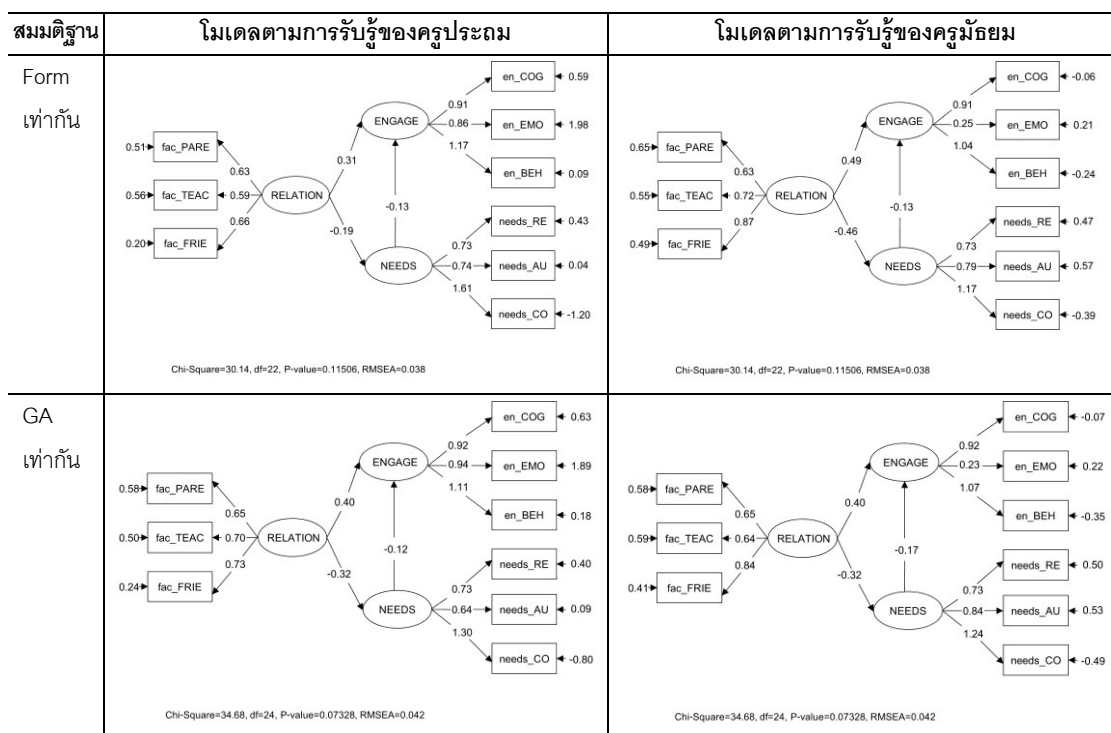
| สมมติฐาน | โมเดลตามการรับรู้ของครูประถม | โมเดลตามการรับรู้ของครูมัธยม |
|---|---|---|
| Form เท่ากัน | 0.51 fac_PARE 0.63; 0.56 fac_TEAC 0.59; 0.20 fac_FRIE 0.66; RELATION; 0.31 ENGAGE; -0.19 NEEDS; -0.13; 0.91 en_COG 0.59; 0.86 en_EMO 1.98; 1.17 en_BEH 0.09; 0.73 needs_RE 0.43; 0.74 needs_AU 0.04; 1.61 needs_CO -1.20; Chi-Square=30.14, df=22, P-value=0.11506, RMSEA=0.038 | 0.65 fac_PARE 0.63; 0.55 fac_TEAC 0.72; 0.49 fac_FRIE 0.87; RELATION; 0.49 ENGAGE; -0.46 NEEDS; -0.13; 0.91 en_COG -0.06; 0.25 en_EMO 0.21; 1.04 en_BEH -0.24; 0.73 needs_RE 0.47; 0.79 needs_AU 0.57; 1.17 needs_CO -0.39; Chi-Square=30.14, df=22, P-value=0.11506, RMSEA=0.038 |
| GA เท่ากัน | 0.58 fac_PARE 0.65; 0.50 fac_TEAC 0.70; 0.24 fac_FRIE 0.73; RELATION; 0.40 ENGAGE; -0.32 NEEDS; -0.12; 0.92 en_COG 0.63; 0.94 en_EMO 1.89; 1.11 en_BEH 0.18; 0.73 needs_RE 0.40; 0.64 needs_AU 0.09; 1.30 needs_CO -0.80; Chi-Square=34.68, df=24, P-value=0.07328, RMSEA=0.042 | 0.58 fac_PARE 0.65; 0.59 fac_TEAC 0.64; 0.41 fac_FRIE 0.84; RELATION; 0.40 ENGAGE; -0.32 NEEDS; -0.17; 0.92 en_COG -0.07; 0.23 en_EMO 0.22; 1.07 en_BEH -0.35; 0.73 needs_RE 0.50; 0.84 needs_AU 0.53; 1.24 needs_CO -0.49; Chi-Square=34.68, df=24, P-value=0.07328, RMSEA=0.042 |